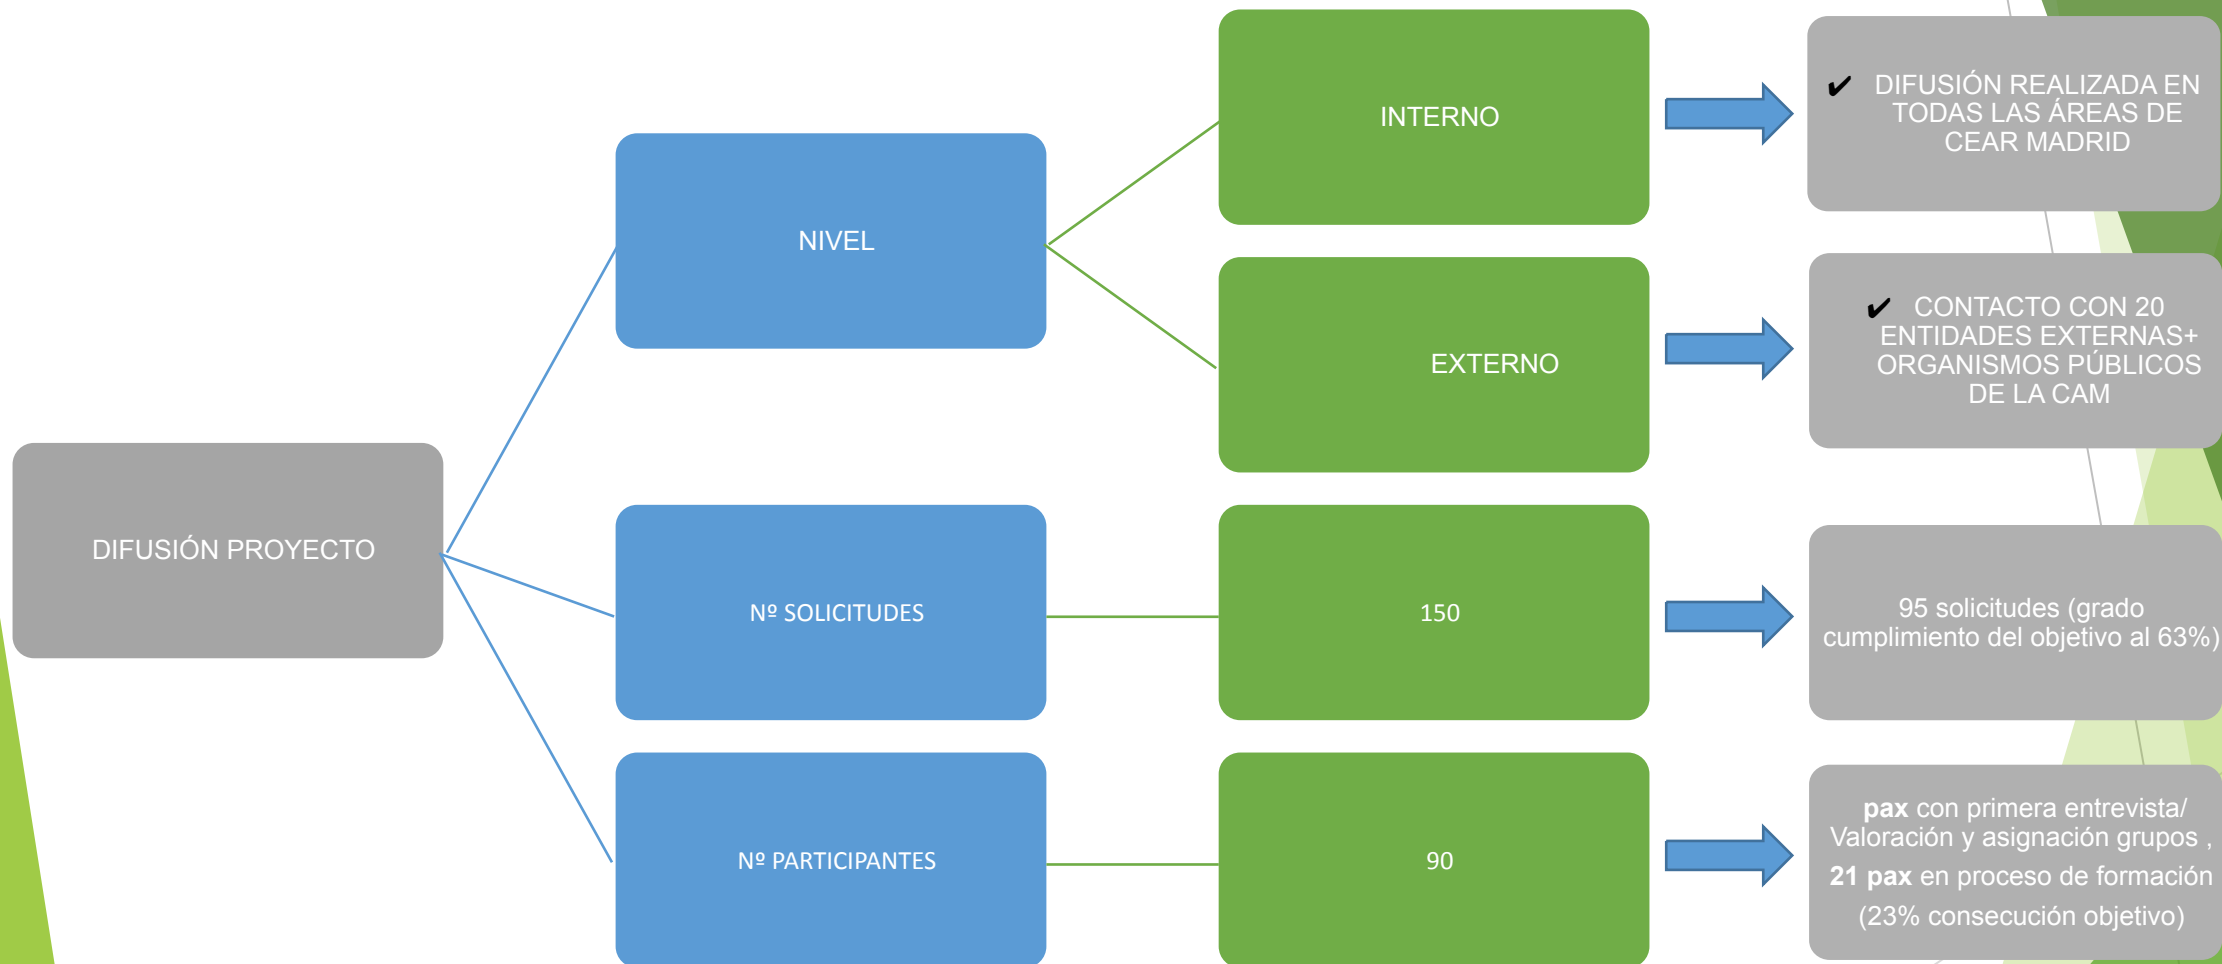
DIFUSIÓN PROYECTO

NIVEL

INTERNO

✔ DIFUSIÓN REALIZADA EN TODAS LAS ÁREAS DE CEAR MADRID

EXTERNO

✔ CONTACTO CON 20 ENTIDADES EXTERNAS+ ORGANISMOS PÚBLICOS DE LA CAM

Nº SOLICITUDES

150

95 solicitudes (grado cumplimiento del objetivo al 63%)

Nº PARTICIPANTES

90

**pax** con primera entrevista/ Valoración y asignación grupos , **21 pax** en proceso de formación (23% consecución objetivo)